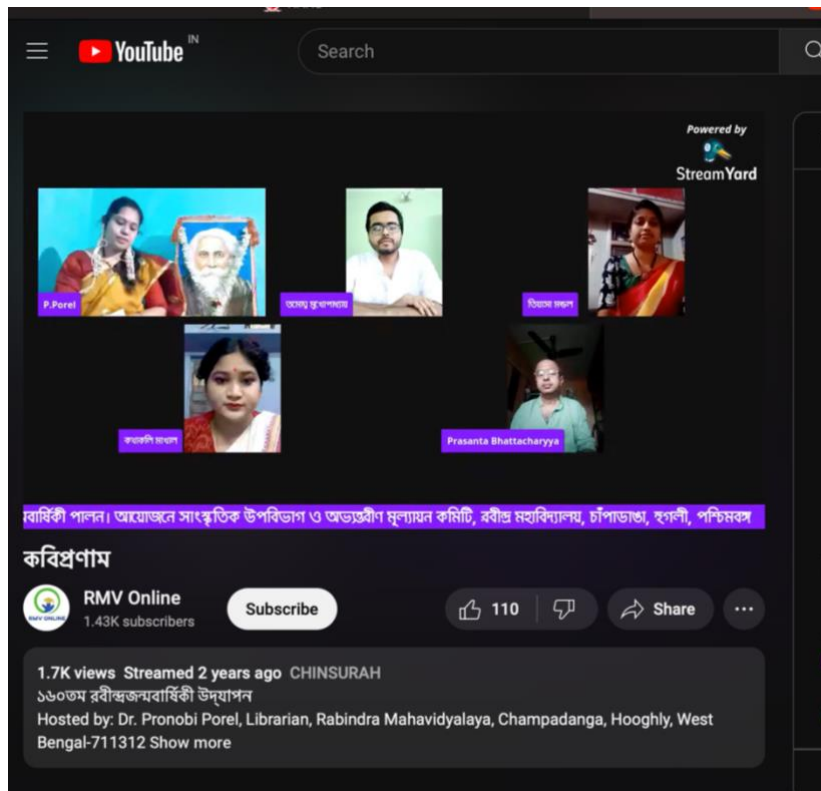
YouTube IN

Search

Powered by
StreamYard

P.Porel

অমোঘ মুখোপাধ্যায়

চিত্রা মণ্ডল

কথাকলি মাধুরা

Prasanta Bhattacharyya

বার্ষিকী পালন। আয়োজনে সাংস্কৃতিক উপবিভাগ ও অভ্যন্তরীণ মূল্যায়ন কমিটি, রবীন্দ্র মহাবিদ্যালয়, চাঁপাডাঙা, হুগলী, পশ্চিমবঙ্গ

কবিপ্রণাম

RMV Online
1.43K subscribers

Subscribe

110

Share

1.7K views Streamed 2 years ago CHINSURAH
১৬০তম রবীন্দ্রজন্মবার্ষিকী উদ্‌যাপন
Hosted by: Dr. Pronobi Porel, Librarian, Rabindra Mahavidyalaya, Champadanga, Hooghly, West Bengal-711312 Show more